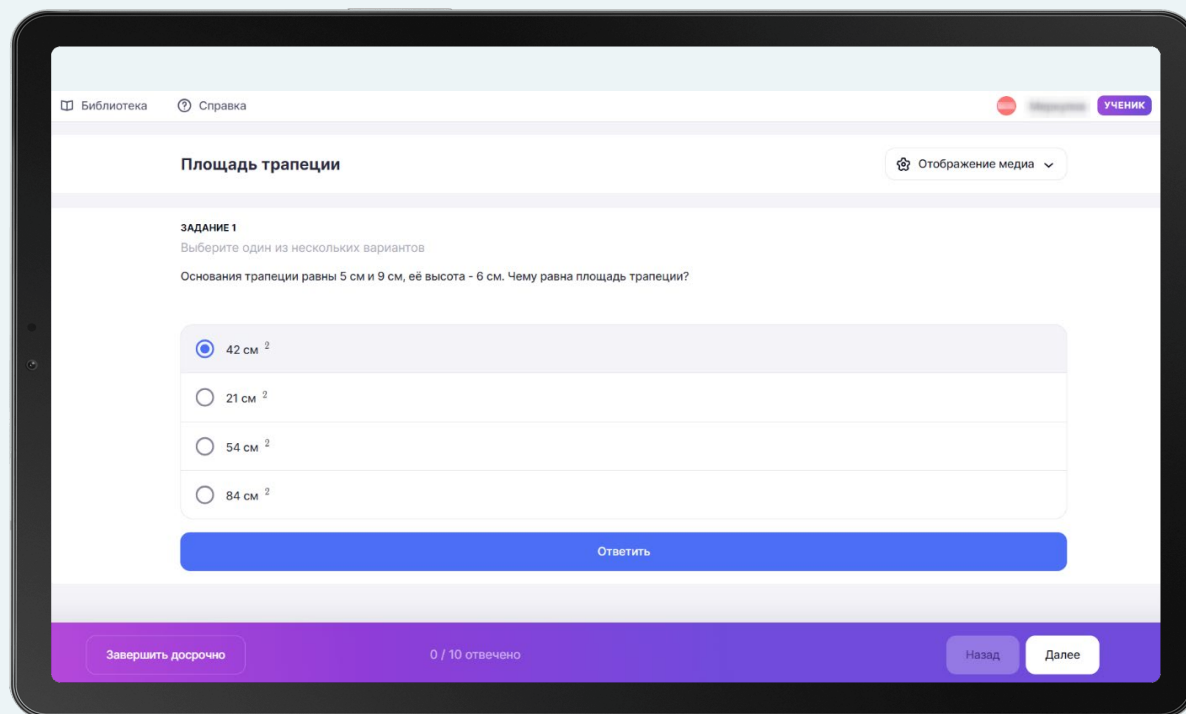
Библиотека Справка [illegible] УЧЕНИК

Площадь трапеции

Отображение медиа

ЗАДАНИЕ 1

Выберите один из нескольких вариантов

Основания трапеции равны 5 см и 9 см, её высота - 6 см. Чему равна площадь трапеции?

42 см $^2$

21 см $^2$

54 см $^2$

84 см $^2$

Ответить

Завершить досрочно

0 / 10 отвечено

Назад

Далее